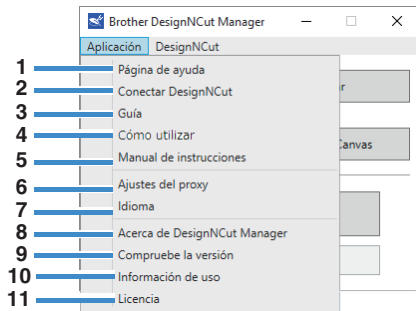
Brother DesignNCut Manager

Aplicación DesignNCut

1 Página de ayuda
2 Conectar DesignNCut
3 Guía
4 Cómo utilizar
5 Manual de instrucciones
6 Ajustes del proxy
7 Idioma
8 Acerca de DesignNCut Manager
9 Compruebe la versión
10 Información de uso
11 Licencia

r

Canvas